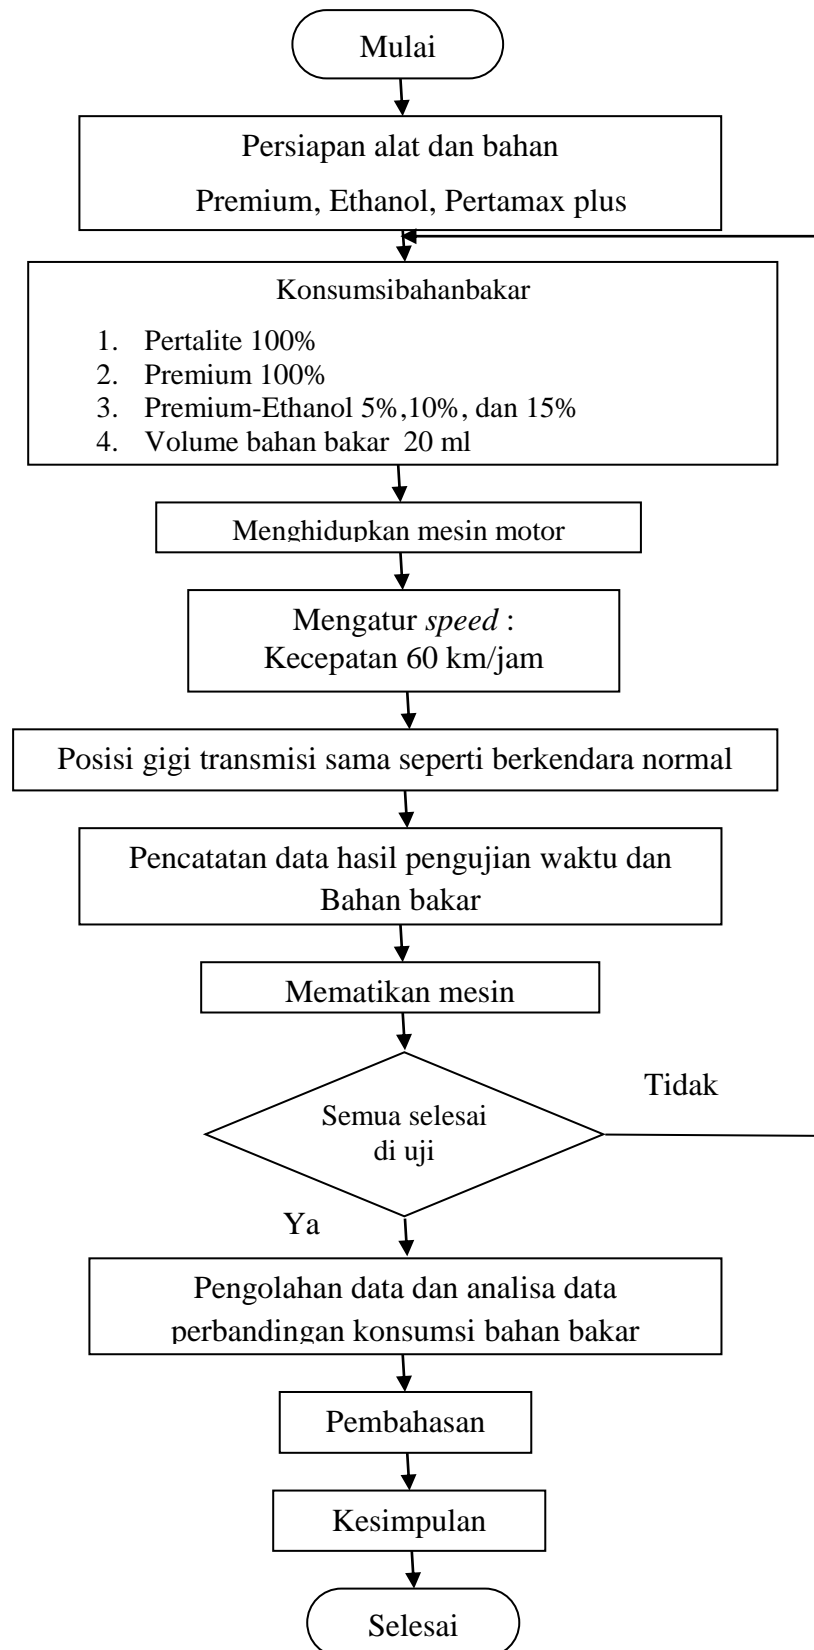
Mulai

Persiapan alat dan bahan

Premium, Ethanol, Pertamax plus

Konsumsibahanbakar

1. Pertalite 100%
2. Premium 100%
3. Premium-Ethanol 5%,10%, dan 15%
4. Volume bahan bakar 20 ml

Menghidupkan mesin motor

Mengatur *speed* :
Kecepatan 60 km/jam

Posisi gigi transmisi sama seperti berkendara normal

Pencatatan data hasil pengujian waktu dan Bahan bakar

Mematikan mesin

Tidak

Semua selesai di uji

Ya

Pengolahan data dan analisa data perbandingan konsumsi bahan bakar

Pembahasan

Kesimpulan

Selesai